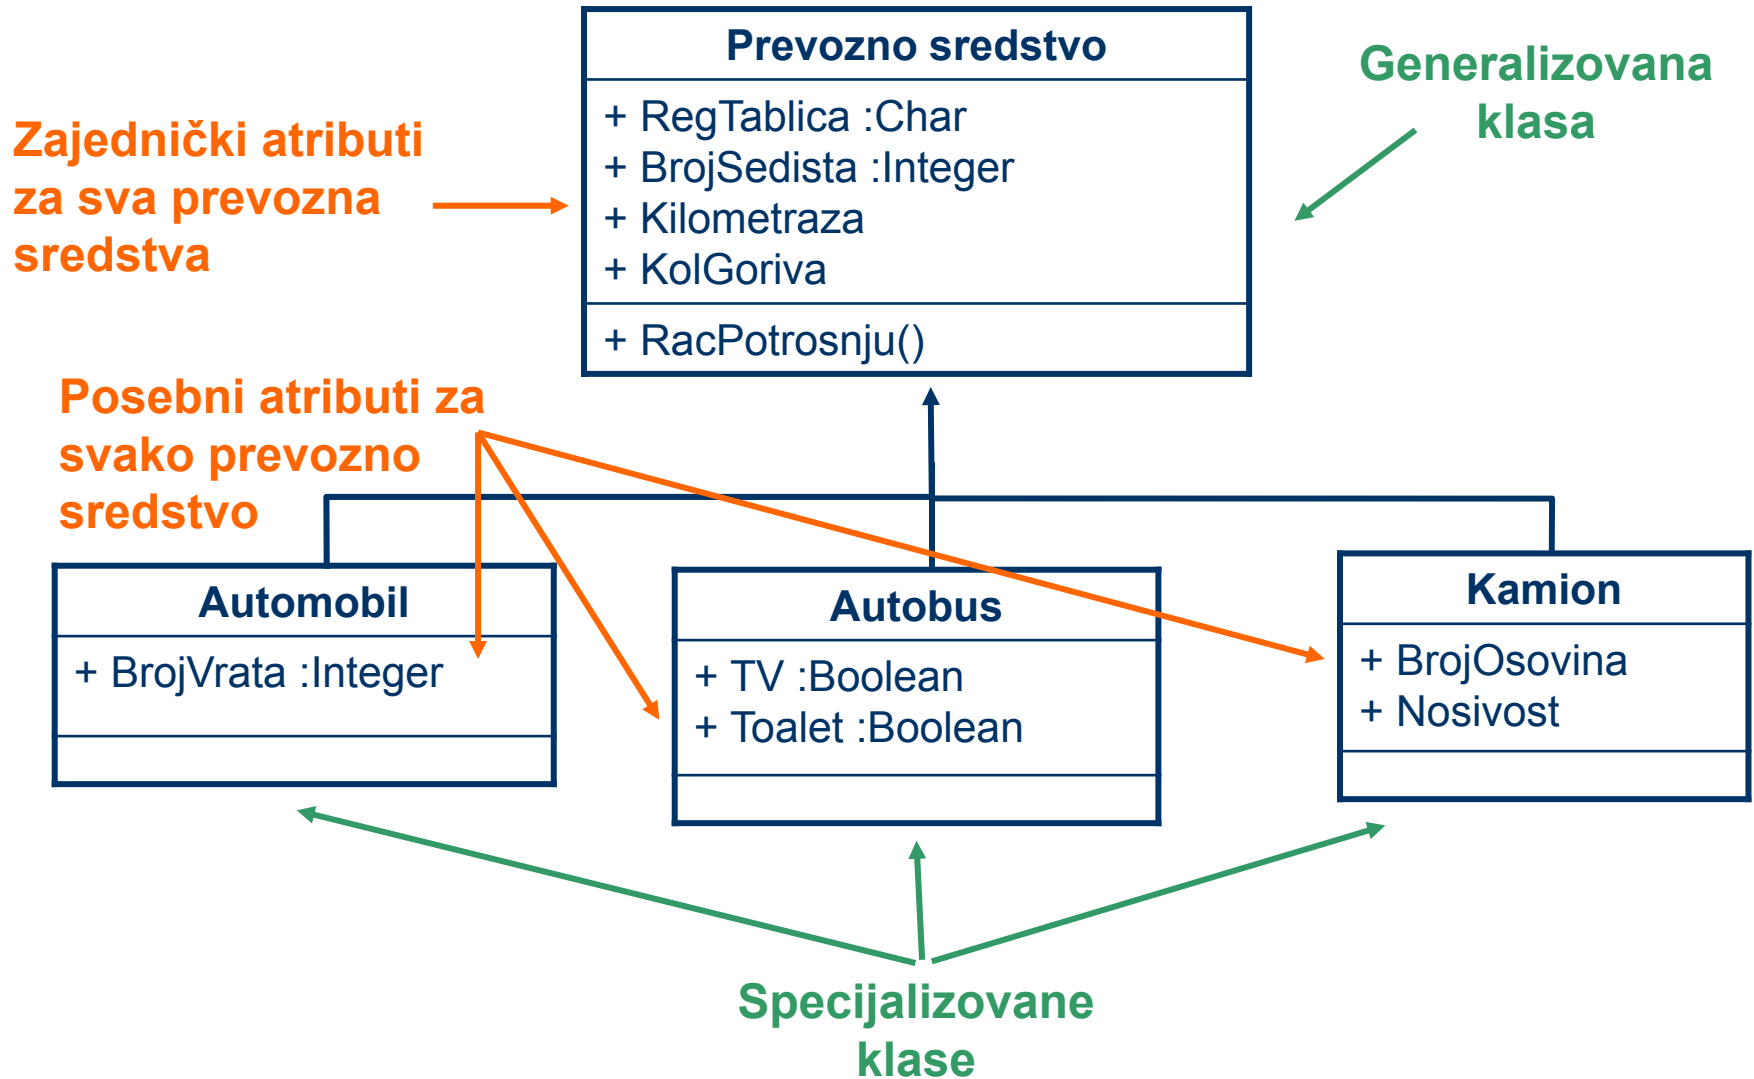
Prevozno sredstvo
+ RegTablica :Char
+ BrojSedista :Integer
+ Kilometraza
+ KolGoriva
+ RacPotrosnju()

Generalizovana klasa

Zajednički atributi za sva prevozna sredstva

Posebni atributi za svako prevozno sredstvo

Automobil
+ BrojVrata :Integer

Autobus
+ TV :Boolean
+ Toalet :Boolean

Kamion
+ BrojOsovina
+ Nosivost

Specijalizovane klase